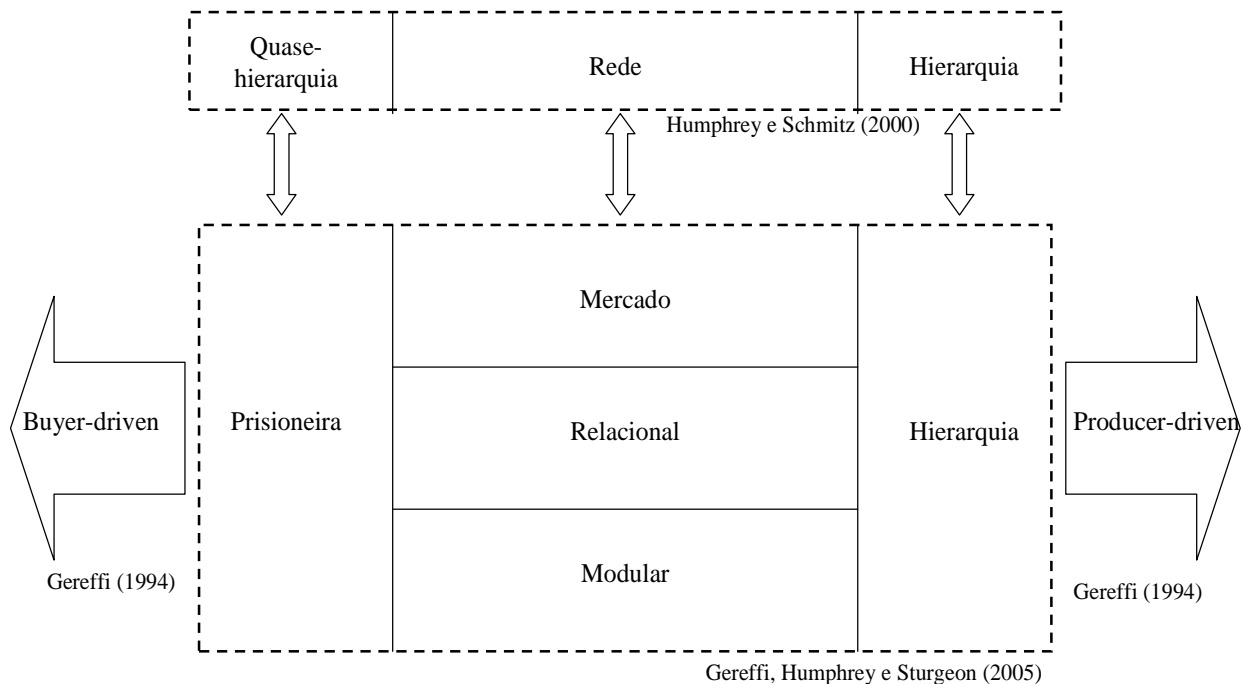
Quase-hierarquia

Rede

Hierarquia

Humphrey e Schmitz (2000)

Mercado

Buyer-driven

Prisioneira

Relacional

Hierarquia

Producer-driven

Modular

Gereffi (1994)

Gereffi (1994)

Gereffi, Humphrey e Sturgeon (2005)